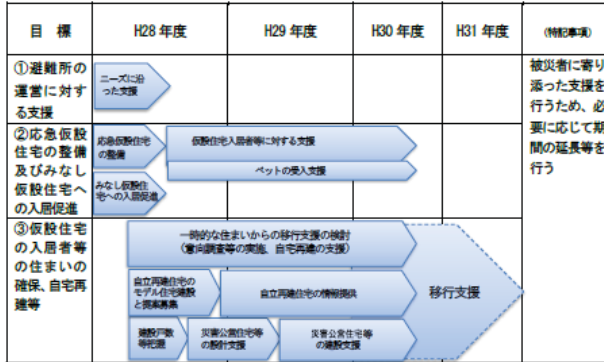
| 目　標 | H28 年度 | H29 年度 | H30 年度 | H31 年度 | (特記事項) |
|---|---|---|---|---|---|
| ①避難所の運営に対する支援 | ニーズに沿った支援 | | | | 被災者に寄り添った支援を行うため、必要に応じて期間の延長等を行う |
| ②応急仮設住宅の整備及びみなし仮設住宅への入居促進 | 応急仮設住宅の整備　仮設住宅入居者等に対する支援　ペットの受入支援　みなし仮設住宅への入居促進 | | | | |
| ③仮設住宅の入居者等の住まいの確保、自宅再建等 | 一時的な住まいからの移行支援の検討（意向調査等の実施、自宅再建の支援）　自立再建住宅のモデル住宅建設と提案募集　自立再建住宅の情報提供　移行支援　建設戸数等把握　災害公営住宅等の設計支援　災害公営住宅等の建設支援 | | | | |